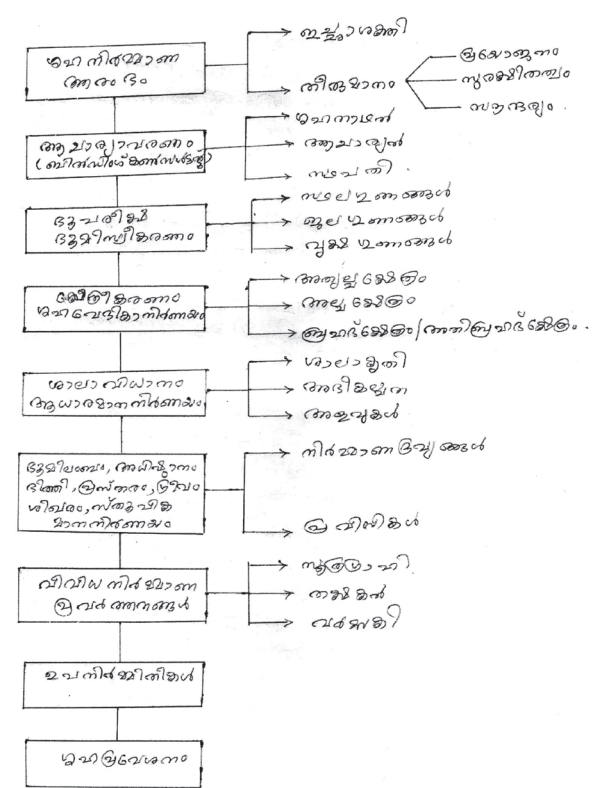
ഗൃഹനിർമ്മാണ ആരംഭം

ഇച്ഛാശക്തി

തീരുമാനം

പ്രയോജനം

സുരക്ഷിതത്വം

സൗന്ദര്യം

ആചാര്യാവരണം (ബിൽഡിംഗ് കൺസൾട്ടന്റ്)

ഗൃഹനാഥൻ

ആചാര്യൻ

സ്ഥപതി

ഭൂപരീക്ഷ ഭൂമിസ്വീകരണം

സ്ഥലലക്ഷണങ്ങൾ

കുലലക്ഷണങ്ങൾ

വൃക്ഷലക്ഷണങ്ങൾ

ക്ഷേത്രീകരണം ഗൃഹവേദികാനിർണ്ണയം

അല്പക്ഷേത്രം

അല്പക്ഷേത്രം

മഹാക്ഷേത്രം / അതിമഹാക്ഷേത്രം.

ശാലാവിധാനം ആധാരമാനനിർണ്ണയം

ശാലാകൃതി

അടിക്കല്പന

അളവുകൾ

ഭൂമിലംബം, അധിഷ്ഠാനം ഭിത്തി, പ്രസ്തരം, ഗ്രീവം ശിഖരം, സ്തൂപിക മാനനിർണ്ണയം

നിർമ്മാണ ദ്രവ്യങ്ങൾ

പ്രവിധികൾ

വിവിധ നിർമ്മാണ ഉപകരണങ്ങൾ

സൂത്രധാരി

തക്ഷകൻ

വർദ്ധകി

ഉപനിർമ്മിതികൾ

ഗൃഹപ്രവേശനം